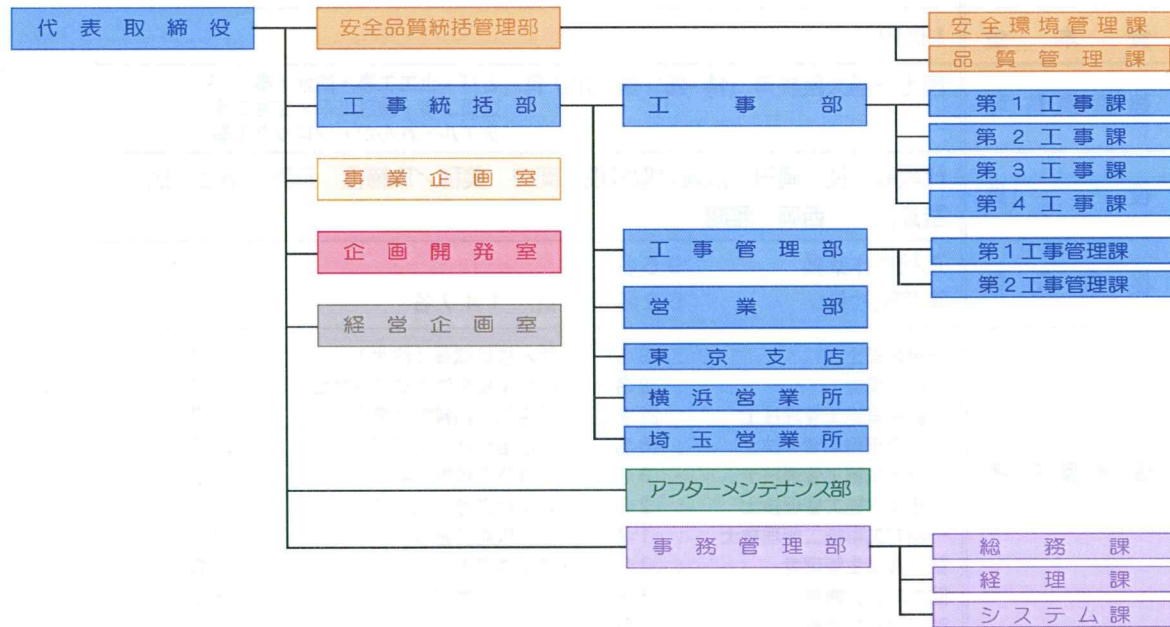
代表取締役

安全品質統括管理部

安全環境管理課

品質管理課

工事統括部

工事部

第1工事課

第2工事課

第3工事課

第4工事課

事業企画室

企画開発室

工事管理部

第1工事管理課

第2工事管理課

経営企画室

営業部

東京支店

横浜営業所

埼玉営業所

アフターメンテナンス部

事務管理部

総務課

経理課

システム課